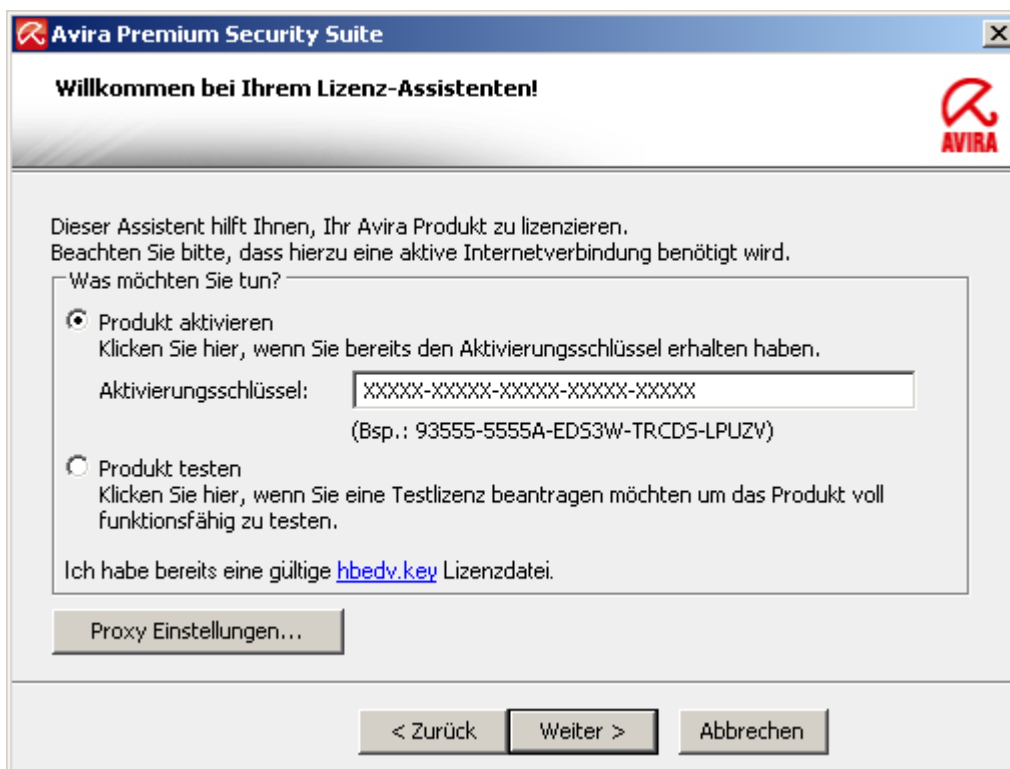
Avira Premium Security Suite

Willkommen bei Ihrem Lizenz-Assistenten!

AVIRA

Dieser Assistent hilft Ihnen, Ihr Avira Produkt zu lizenzieren.
Beachten Sie bitte, dass hierzu eine aktive Internetverbindung benötigt wird.

Was möchten Sie tun?

Produkt aktivieren
Klicken Sie hier, wenn Sie bereits den Aktivierungsschlüssel erhalten haben.

Aktivierungsschlüssel: XXXXX-XXXXX-XXXXX-XXXXX-XXXXX

(Bsp.: 93555-5555A-EDS3W-TRCDS-LPUZV)

Produkt testen
Klicken Sie hier, wenn Sie eine Testlizenz beantragen möchten um das Produkt voll funktionsfähig zu testen.

Ich habe bereits eine gültige hbedv.key Lizenzdatei.

Proxy Einstellungen...

< Zurück Weiter > Abbrechen